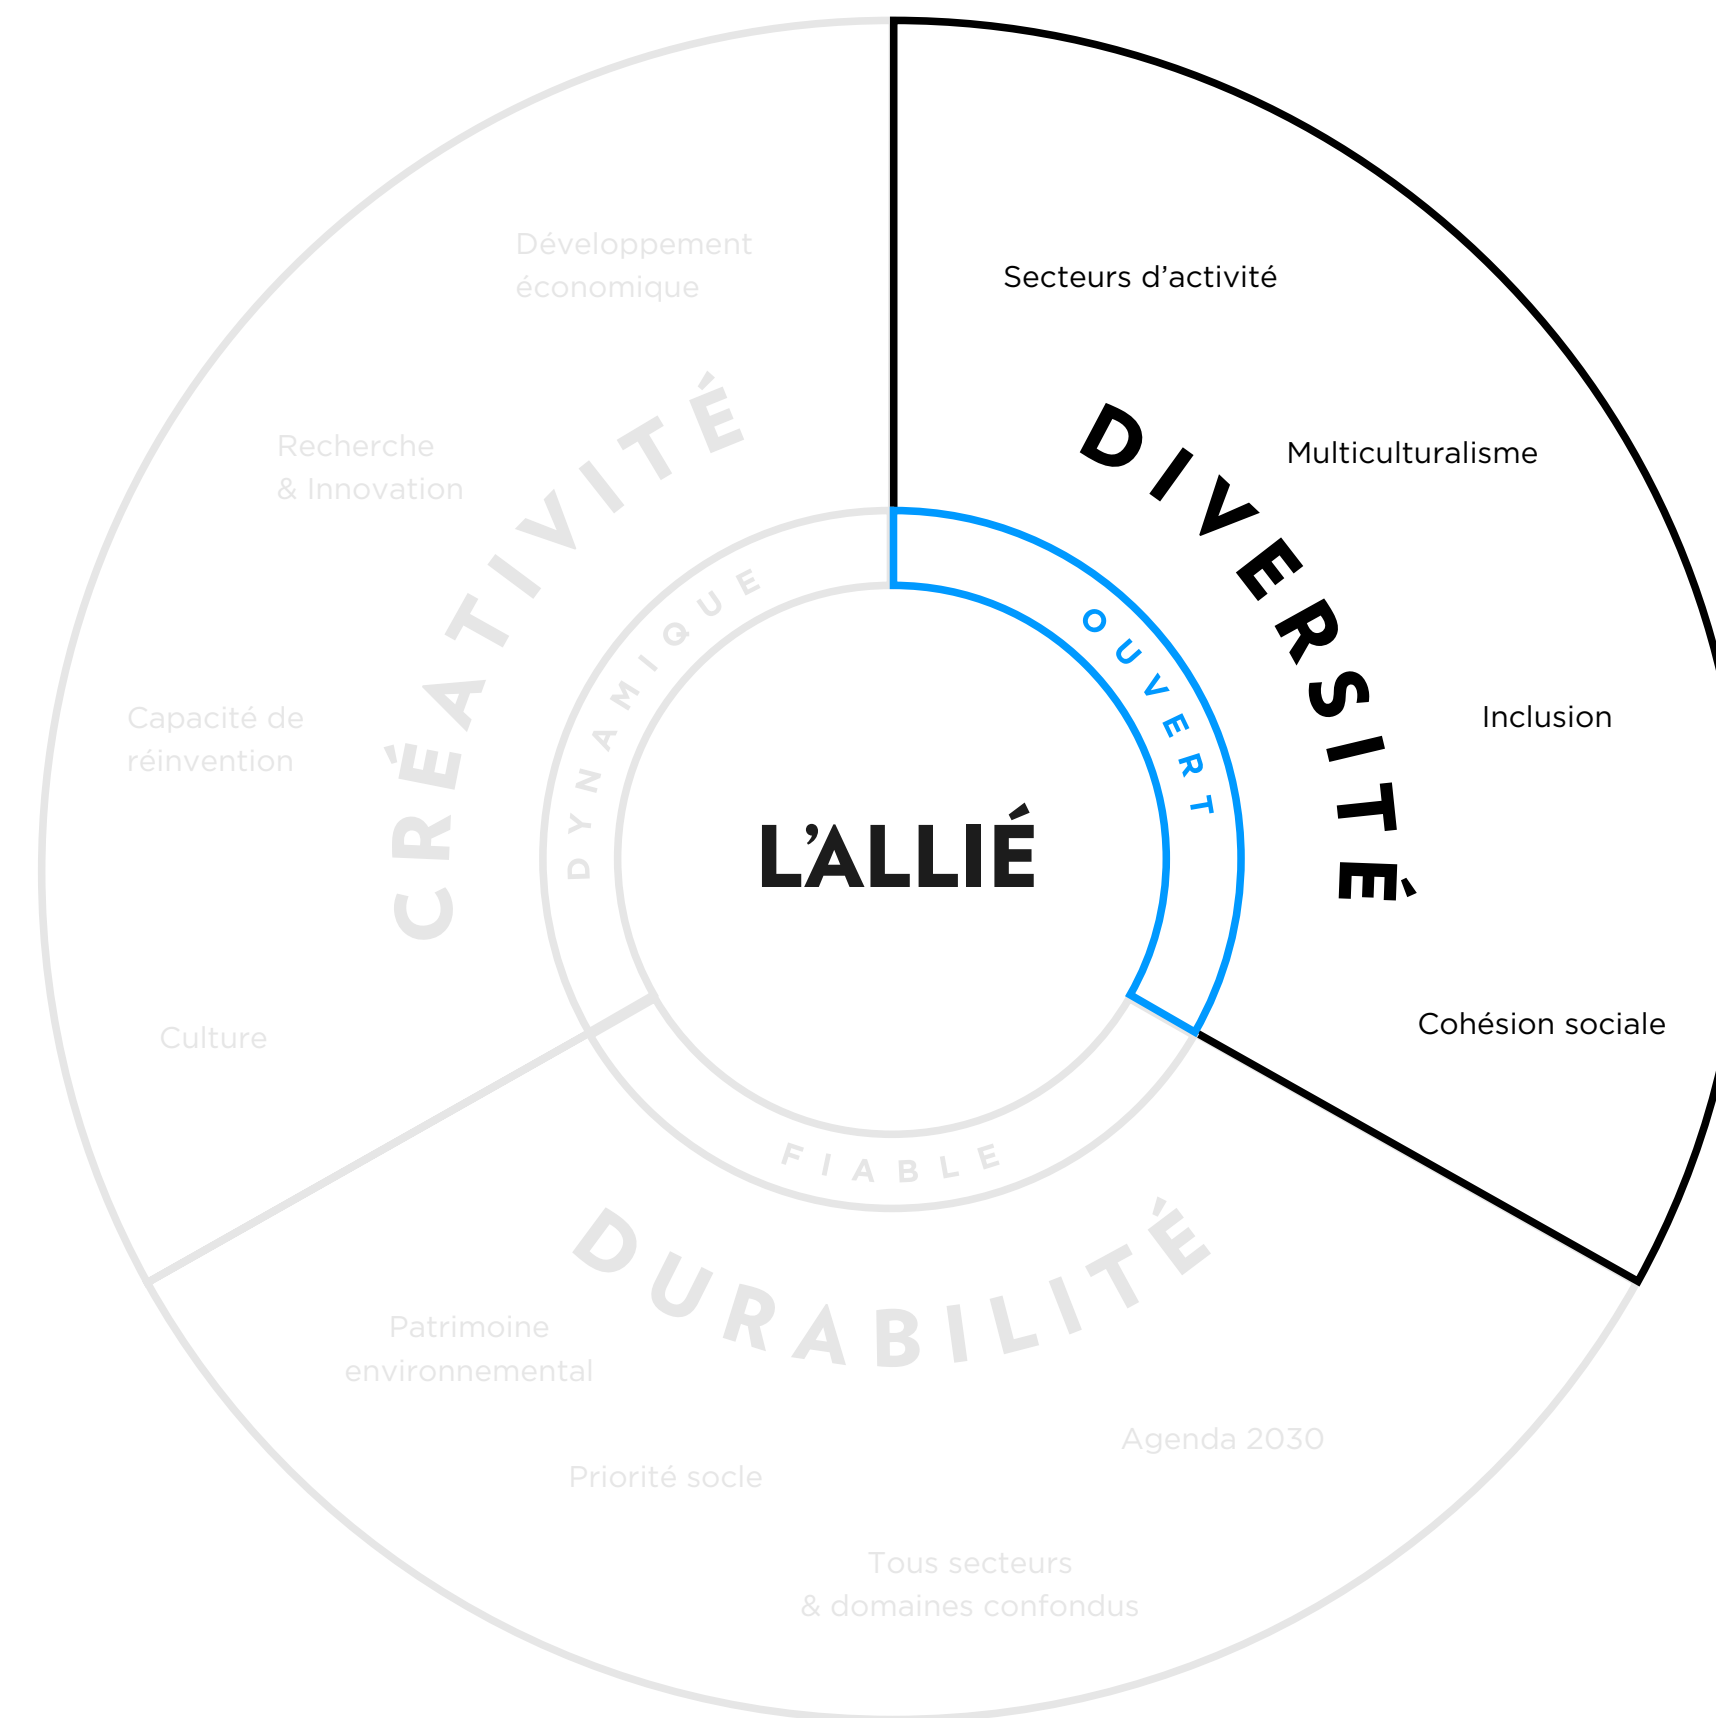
Développement économique

Recherche & Innovation

CRÉATIVITÉ

Capacité de réinvention

Culture

DYNAMIQUE

Secteurs d'activité

DIVERSITÉ

Multiculturalisme

OUVERT

Inclusion

Cohésion sociale

L'ALLIÉ

FIABLE

DURABILITÉ

Patrimoine environnemental

Priorité socle

Agenda 2030

Tous secteurs & domaines confondus